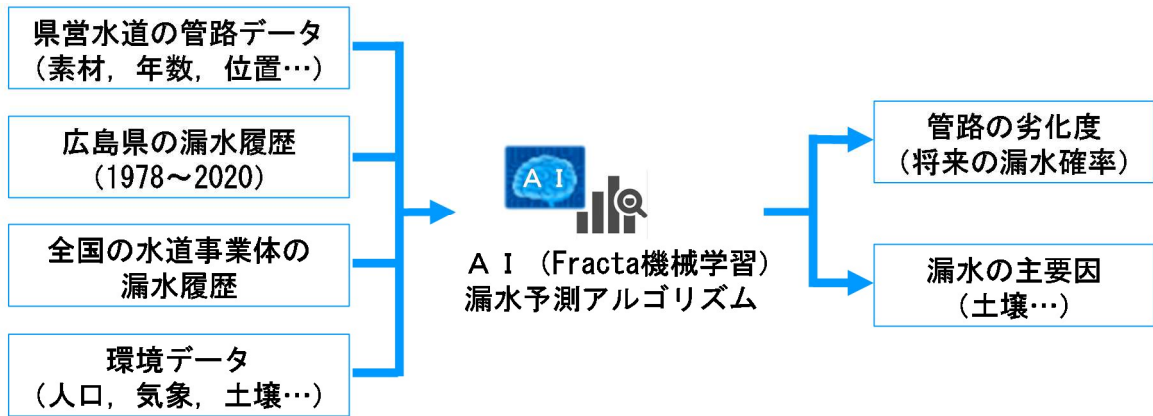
県営水道の管路データ
（素材，年数，位置…）

広島県の漏水履歴
（1978～2020）

全国の水道事業体の
漏水履歴

環境データ
（人口，気象，土壌…）

AI

ＡＩ（Fracta機械学習）
漏水予測アルゴリズム

管路の劣化度
（将来の漏水確率）

漏水の主要因
（土壌…）